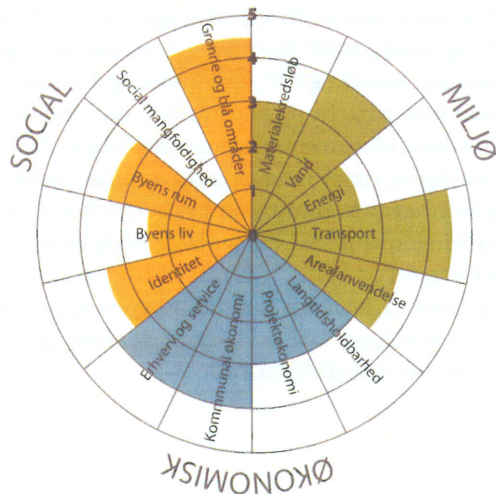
SOCIAL

MILJØ

ØKONOMISK

5
4
3
2
1
0

Grønne og blå områder
Social mangfoldighed
Byens rum
Byens liv
Identitet
Erhverv og service
Kommunal økonomi
Projektøkonomi
Langtidsholdbarhed
Arealanvendelse
Transport
Energi
Vand
Materialekredsløb